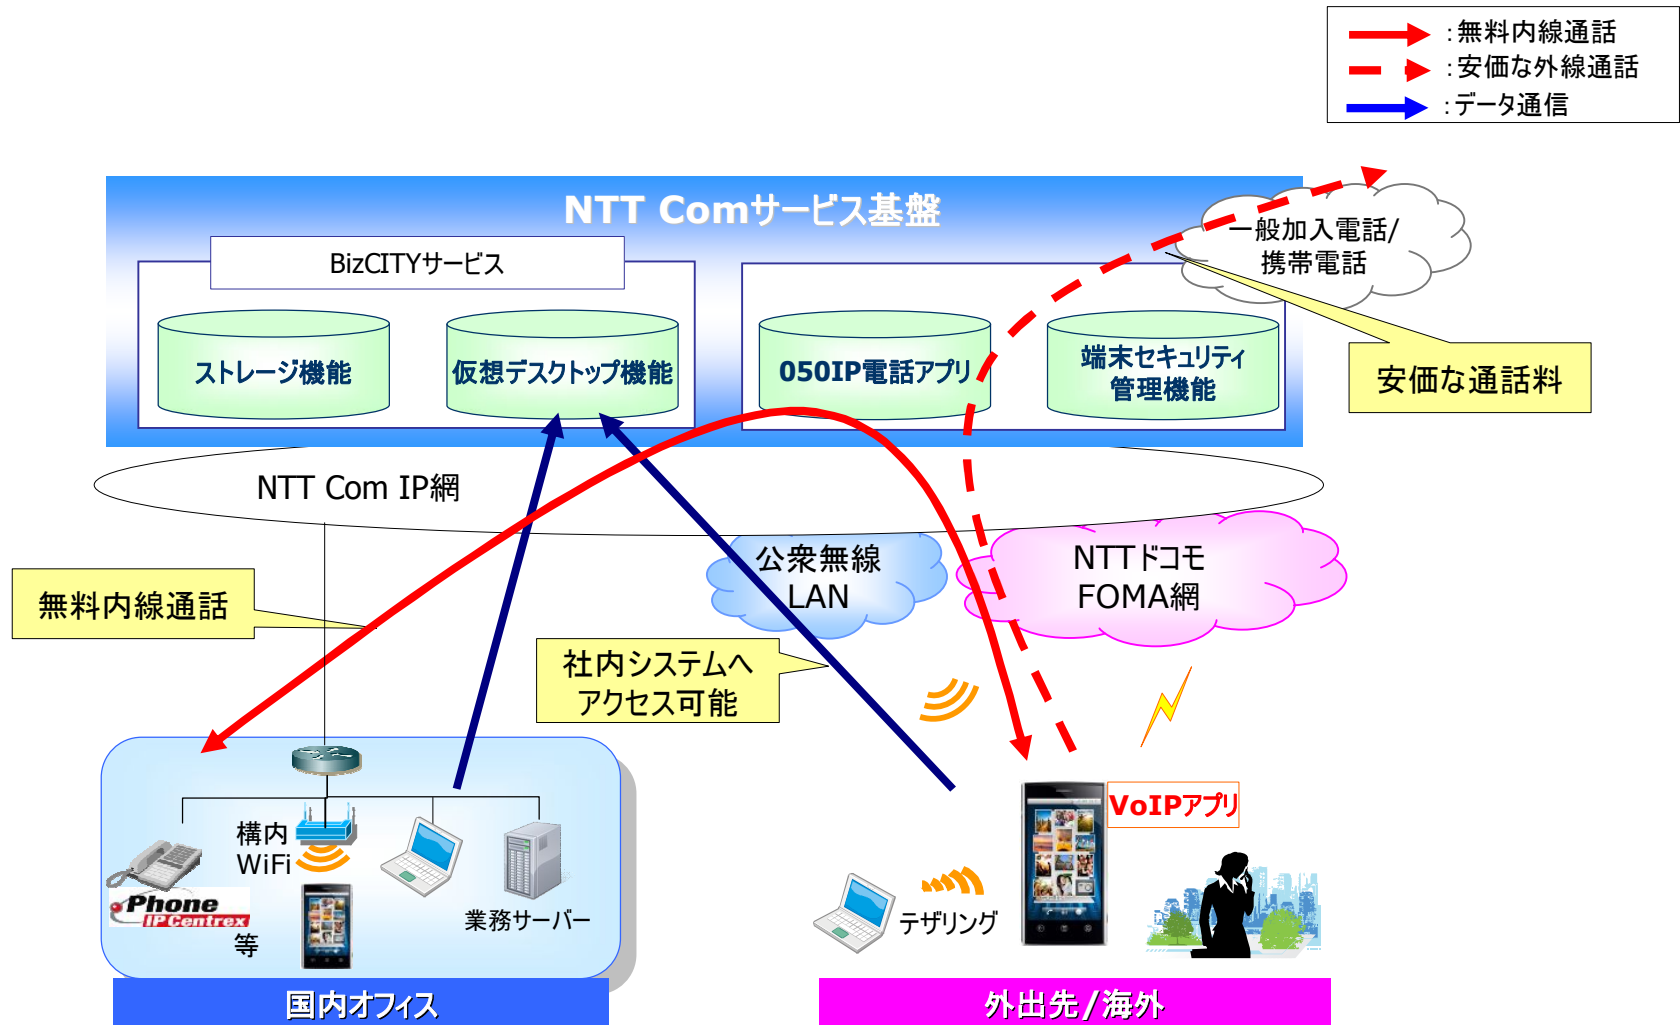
: 無料内線通話
: 安価な外線通話
: データ通信

NTT Comサービス基盤

BizCITYサービス

ストレージ機能

仮想デスクトップ機能

050IP電話アプリ

端末セキュリティ管理機能

一般加入電話/携帯電話

安価な通話料

NTT Com IP網

公衆無線LAN

NTTドコモFOMA網

無料内線通話

社内システムへアクセス可能

構内WiFi

Phone IP Centrex

等

業務サーバー

VoIPアプリ

テザリング

国内オフィス

外出先/海外